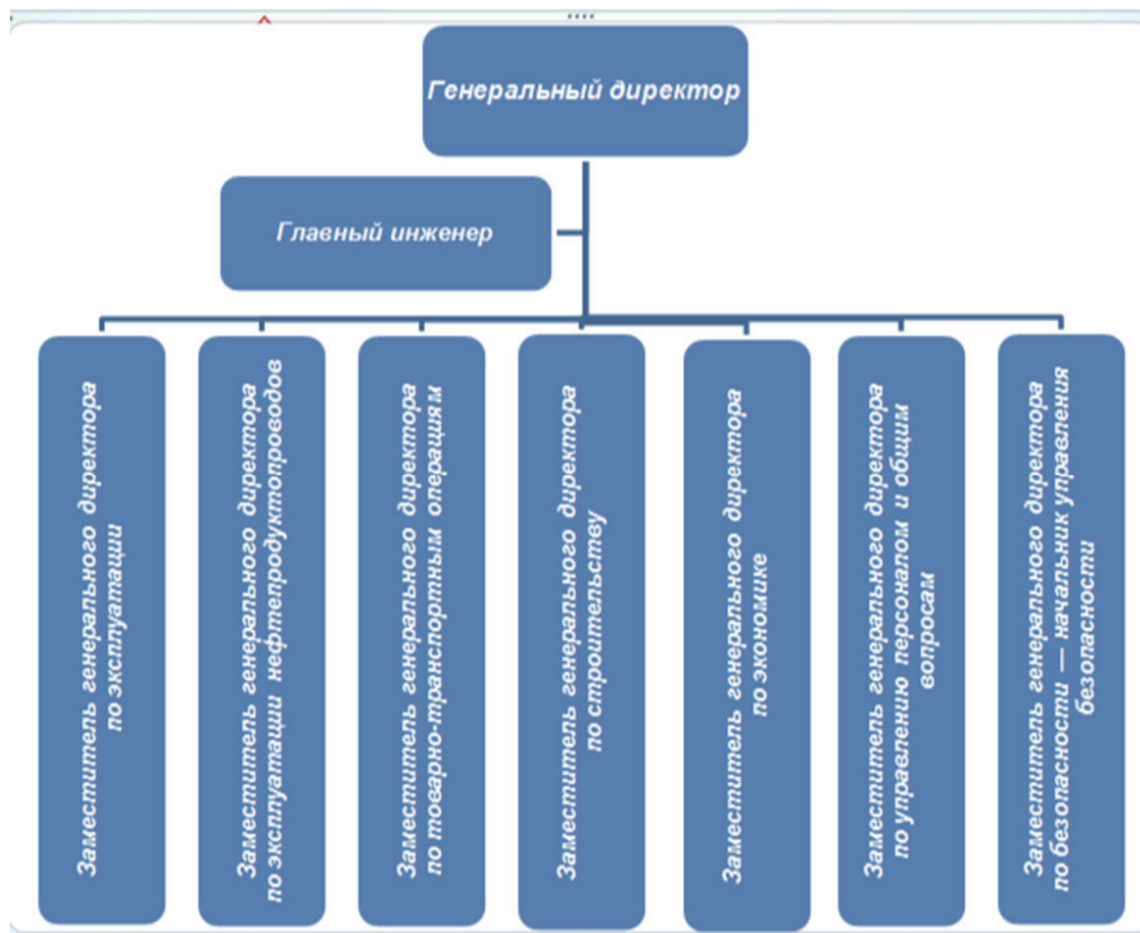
Генеральный директор

Главный инженер

Заместитель генерального директора по эксплуатации

Заместитель генерального директора по эксплуатации нефтепродуктопроводов

Заместитель генерального директора по товарно-транспортным операциям

Заместитель генерального директора по строительству

Заместитель генерального директора по экономике

Заместитель генерального директора по управлению персоналом и общим вопросам

Заместитель генерального директора по безопасности — начальник управления безопасности